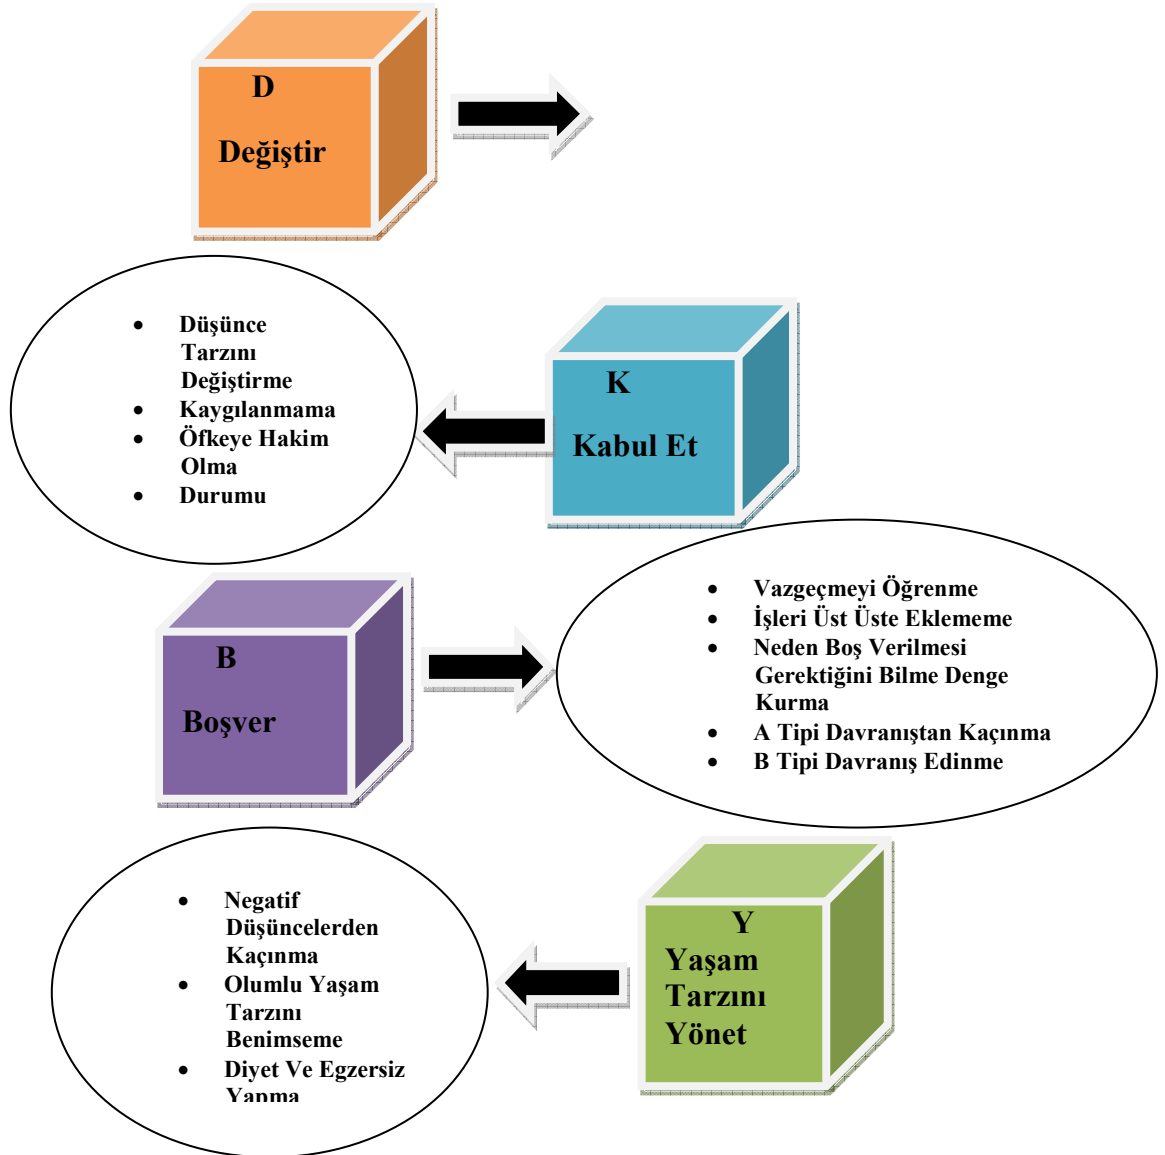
D

Değiştir

- Düşünce Tarzını Değiştirme
- Kaygılanmama
- Öfkeye Hakim Olma
- Durumu

K

Kabul Et

B

Boşver

- Vazgeçmeyi Öğrenme
- İşleri Üst Üste Eklememe
- Neden Boş Verilmesi Gerektiğini Bilme Denge Kurma
- A Tipi Davranıştan Kaçınma
- B Tipi Davranış Edinme

- Negatif Düşüncelerden Kaçınma
- Olumlu Yaşam Tarzını Benimseme
- Diyet Ve Egzersiz Yapma

Y

Yaşam Tarzını Yönet